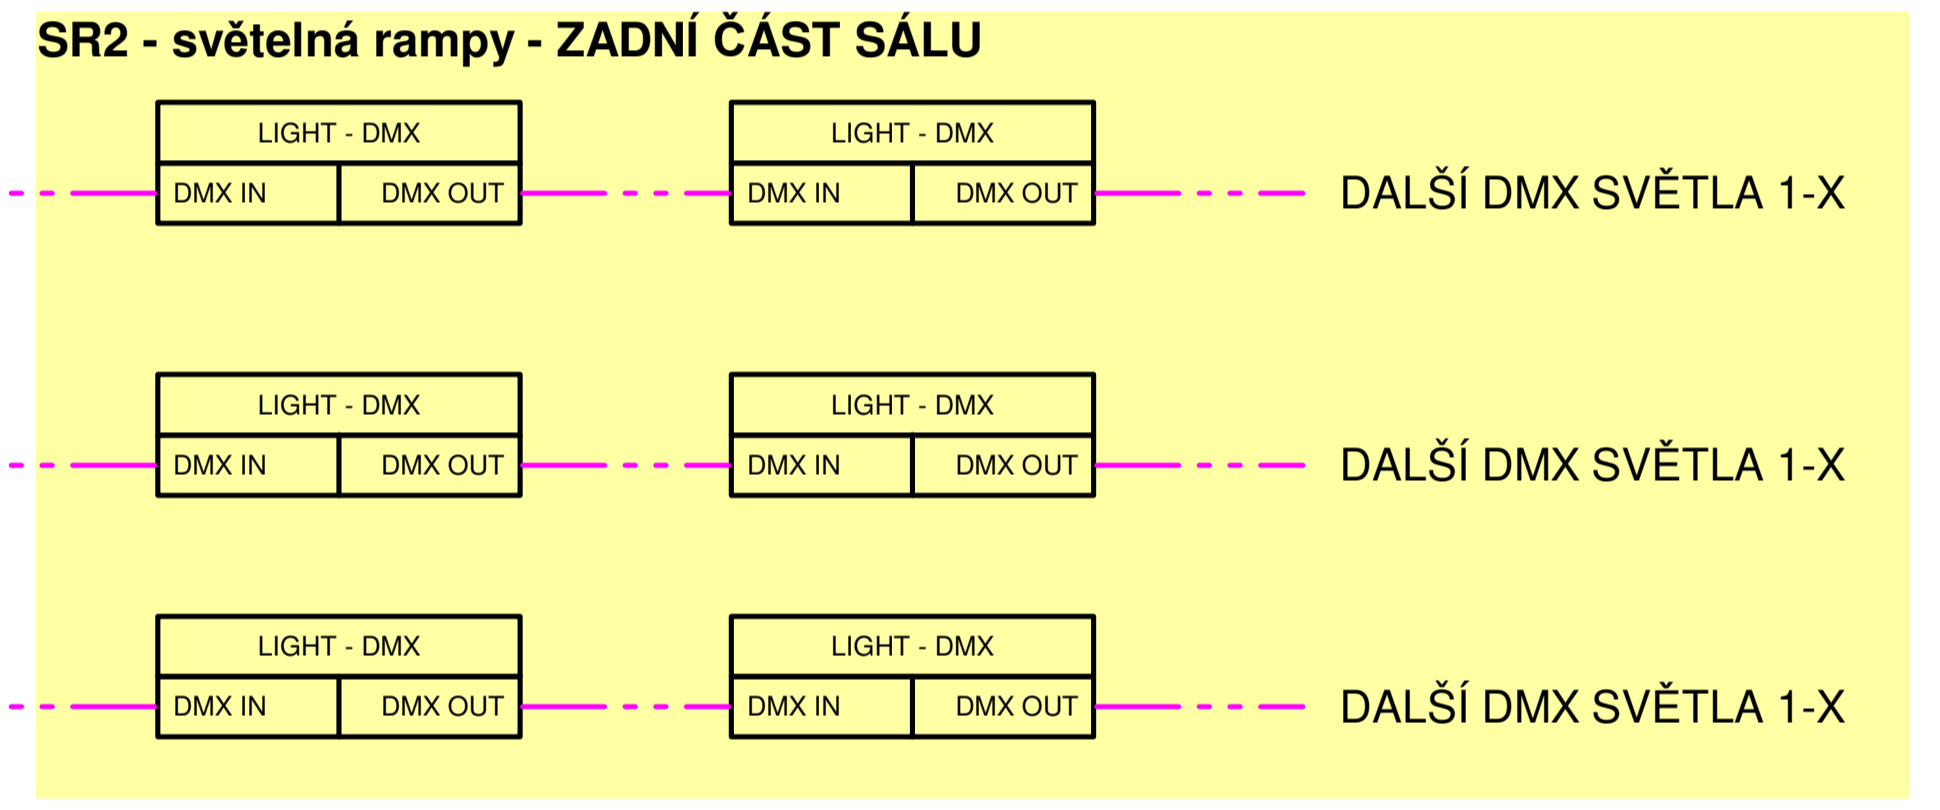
SR2 - světelná rampy - ZADNÍ ČÁST SÁLU

LIGHT - DMX
DMX IN DMX OUT

LIGHT - DMX
DMX IN DMX OUT

DALŠÍ DMX SVĚTLA 1-X

LIGHT - DMX
DMX IN DMX OUT

LIGHT - DMX
DMX IN DMX OUT

DALŠÍ DMX SVĚTLA 1-X

LIGHT - DMX
DMX IN DMX OUT

LIGHT - DMX
DMX IN DMX OUT

DALŠÍ DMX SVĚTLA 1-X